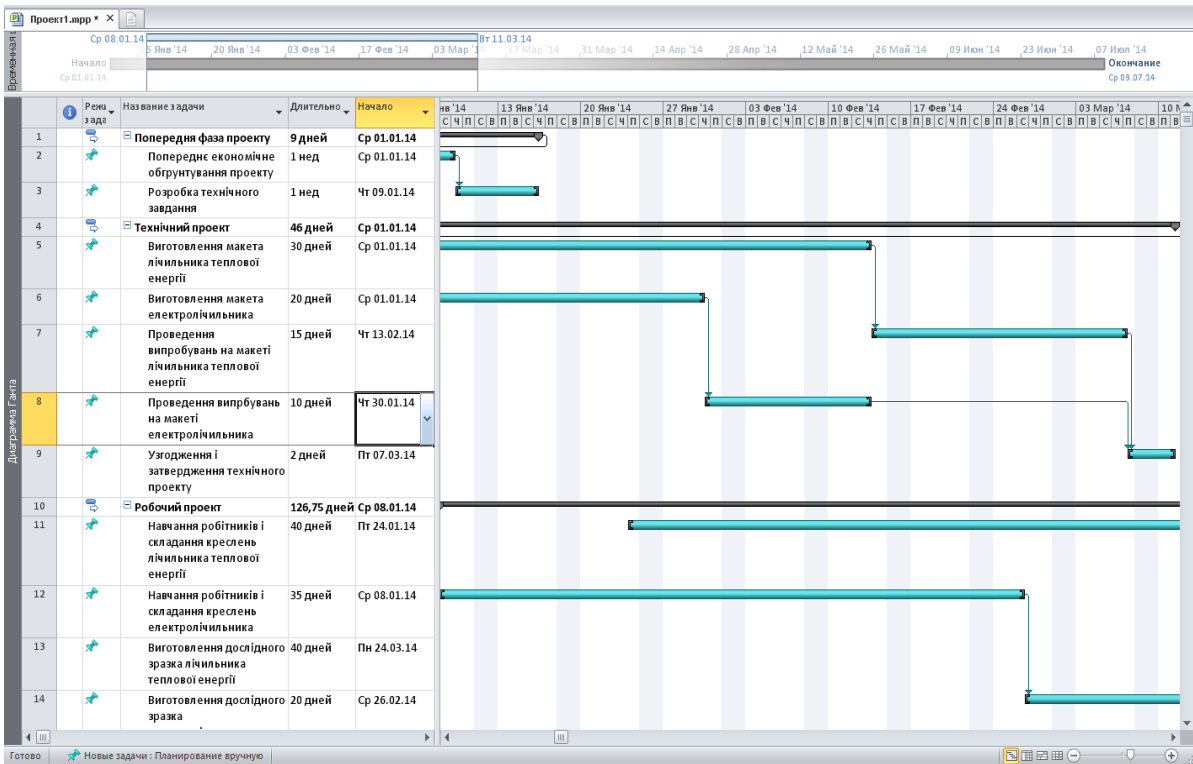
Проект1.mpp * ×

Временная шкала

Ср 08.01.14 | Вт 11.03.14

6 Янв '14 | 20 Янв '14 | 03 Фев '14 | 17 Фев '14 | 03 Мар '14 | 17 Мар '14 | 31 Мар '14 | 14 Апр '14 | 28 Апр '14 | 12 Май '14 | 26 Май '14 | 09 Июн '14 | 23 Июн '14 | 07 Июл '14

Начало
Ср 01.01.14

Окончание
Ср 09.07.14

| | | Режим задачи | Название задачи | Длительность | Начало |
|---|---|---|---|---|---|
| 1 | | | Попередня фаза проекту | 9 дней | Ср 01.01.14 |
| 2 | | | Попереднє економічне обгрунтування проекту | 1 нед | Ср 01.01.14 |
| 3 | | | Розробка технічного завдання | 1 нед | Чт 09.01.14 |
| 4 | | | Технічний проект | 46 дней | Ср 01.01.14 |
| 5 | | | Виготовлення макета лічильника теплової енергії | 30 дней | Ср 01.01.14 |
| 6 | | | Виготовлення макета електролічильника | 20 дней | Ср 01.01.14 |
| 7 | | | Проведення випробувань на макеті лічильника теплової енергії | 15 дней | Чт 13.02.14 |
| 8 | | | Проведення випрбувань на макеті електролічильника | 10 дней | Чт 30.01.14 |
| 9 | | | Узгодження і затвердження технічного проекту | 2 дней | Пт 07.03.14 |
| 10 | | | Робочий проект | 126,75 дней | Ср 08.01.14 |
| 11 | | | Навчання робітників і складання креслень лічильника теплової енергії | 40 дней | Пт 24.01.14 |
| 12 | | | Навчання робітників і складання креслень електролічильника | 35 дней | Ср 08.01.14 |
| 13 | | | Виготовлення дослідного зразка лічильника теплової енергії | 40 дней | Пн 24.03.14 |
| 14 | | | Виготовлення дослідного зразка | 20 дней | Ср 26.02.14 |

нв '14 | 13 Янв '14 | 20 Янв '14 | 27 Янв '14 | 03 Фев '14 | 10 Фев '14 | 17 Фев '14 | 24 Фев '14 | 03 Мар '14 | 10 М

Диаграмма Ганта

Готово | Новые задачи : Планирование вручную